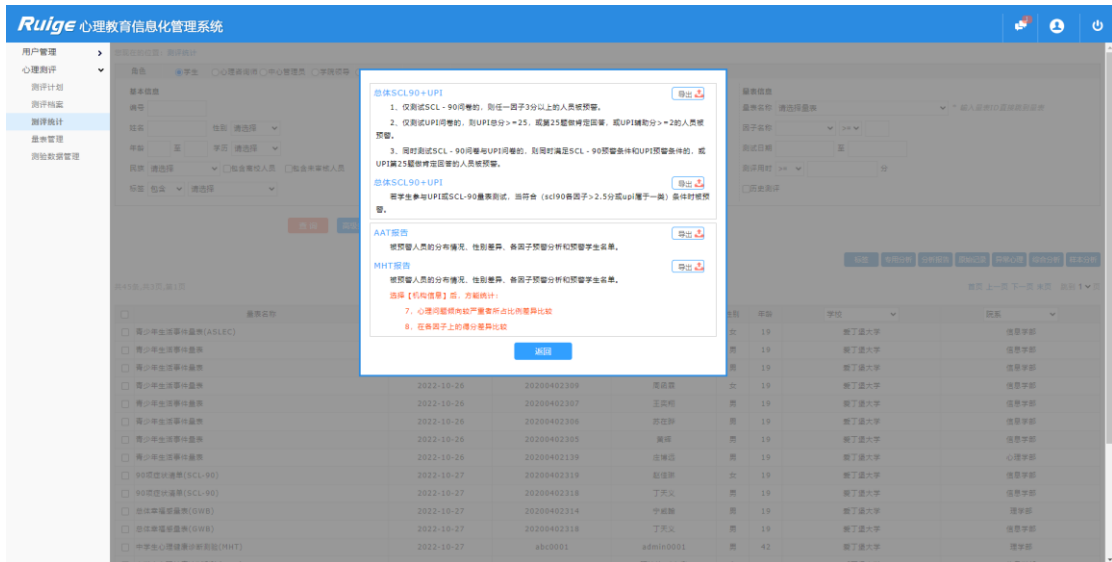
Ruige 心理教育信息化管理系统

用户管理
心理测评
测评计划
测评档案
测评统计
量表管理
测验数据管理

总体SCL90+UPI
导出
1、仅测试SCL－90问卷的，则任一因子3分以上的人员被预警。
2、仅测试UPI问卷的，则UPI总分>＝25，或第25题做肯定回答，或UPI辅助分>＝2的人员被预警。
3、同时测试SCL－90问卷与UPI问卷的，则同时满足SCL－90预警条件和UPI预警条件的，或UPI第25题做肯定回答的人员被预警。

总体SCL90+UPI
导出
若学生参与UPI或SCL-90量表测试，当符合（scl90各因子>2.5分或upi属于一类）条件时被预警。

AAT报告
导出
被预警人员的分布情况，性别差异，各因子预警分析和预警学生名单。

MHT报告
导出
被预警人员的分布情况，性别差异，各因子预警分析和预警学生名单。
选择【机构信息】后，方能统计：
7、心理问题倾向和严重者所占比例差异比较
8、在各因子上的得分差异比较

返回

| | 量表名称 | | | | 性别 | 年龄 | 学校 | 院系 |
|---|---|---|---|---|---|---|---|---|
| | 青少年生活事件量表(ASLEC) | | | | 女 | 19 | 浙丁进大学 | 信息学部 |
| | 青少年生活事件量表 | | | | 男 | 19 | 浙丁进大学 | 信息学部 |
| | 青少年生活事件量表 | | | | 男 | 19 | 浙丁进大学 | 信息学部 |
| | 青少年生活事件量表 | 2022-10-26 | 20200402309 | | 女 | 19 | 浙丁进大学 | 信息学部 |
| | 青少年生活事件量表 | 2022-10-26 | 20200402307 | | 男 | 19 | 浙丁进大学 | 信息学部 |
| | 青少年生活事件量表 | 2022-10-26 | 20200402306 | | 男 | 19 | 浙丁进大学 | 信息学部 |
| | 青少年生活事件量表 | 2022-10-26 | 20200402305 | | 男 | 19 | 浙丁进大学 | 信息学部 |
| | 青少年生活事件量表 | 2022-10-26 | 20200402139 | | 男 | 19 | 浙丁进大学 | 心理学部 |
| | 90项症状清单(SCL-90) | 2022-10-27 | 20200402318 | | 女 | 19 | 浙丁进大学 | 信息学部 |
| | 90项症状清单(SCL-90) | 2022-10-27 | 20200402318 | | 男 | 19 | 浙丁进大学 | 信息学部 |
| | 总体幸福感量表(GWB) | 2022-10-27 | 20200402314 | | 男 | 19 | 浙丁进大学 | 信息学部 |
| | 总体幸福感量表(GWB) | 2022-10-27 | 20200402318 | | 男 | 19 | 浙丁进大学 | 信息学部 |
| | 中学生心理健康诊断测验(MHT) | 2022-10-27 | abc0001 | admin0001 | 男 | 42 | 浙丁进大学 | 信息学部 |